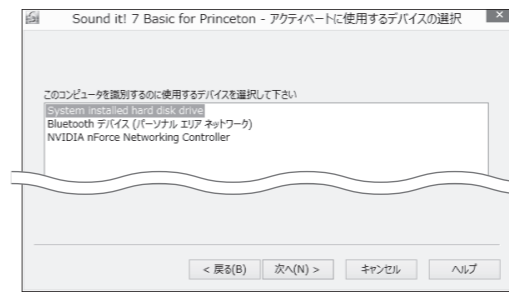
Sound it! 7 Basic for Princeton - アクティベートに使用するデバイスの選択

このコンピュータを識別するのに使用するデバイスを選択して下さい

System installed hard disk drive
Bluetooth デバイス (パーソナル エリア ネットワーク)
NVIDIA nForce Networking Controller

< 戻る(B)　次へ(N) >　キャンセル　ヘルプ